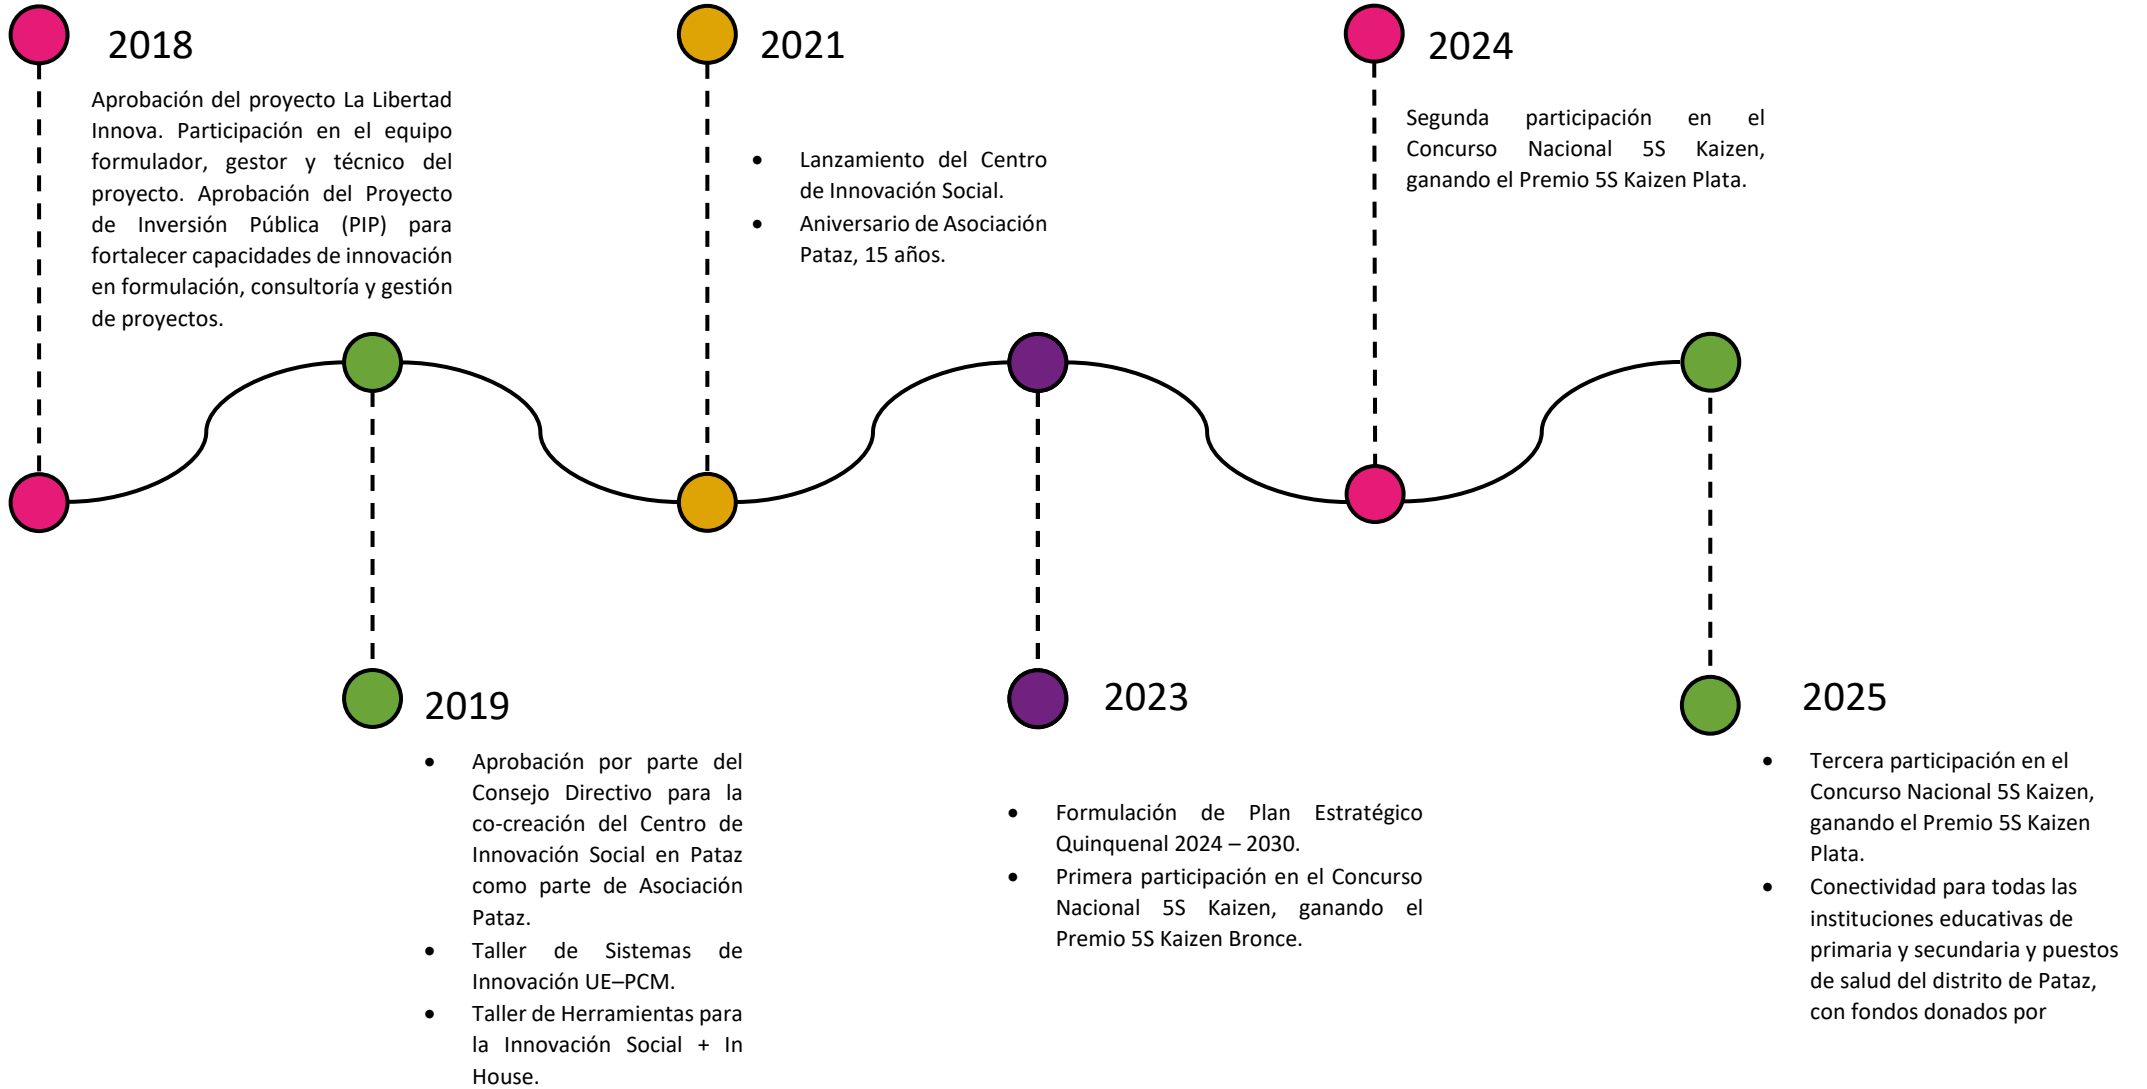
2018

Aprobación del proyecto La Libertad Innova. Participación en el equipo formulador, gestor y técnico del proyecto. Aprobación del Proyecto de Inversión Pública (PIP) para fortalecer capacidades de innovación en formulación, consultoría y gestión de proyectos.

2021

- Lanzamiento del Centro de Innovación Social.
- Aniversario de Asociación Pataz, 15 años.

2024

Segunda participación en el Concurso Nacional 5S Kaizen, ganando el Premio 5S Kaizen Plata.

2019

- Aprobación por parte del Consejo Directivo para la co-creación del Centro de Innovación Social en Pataz como parte de Asociación Pataz.
- Taller de Sistemas de Innovación UE–PCM.
- Taller de Herramientas para la Innovación Social + In House.

2023

- Formulación de Plan Estratégico Quinquenal 2024 – 2030.
- Primera participación en el Concurso Nacional 5S Kaizen, ganando el Premio 5S Kaizen Bronce.

2025

- Tercera participación en el Concurso Nacional 5S Kaizen, ganando el Premio 5S Kaizen Plata.
- Conectividad para todas las instituciones educativas de primaria y secundaria y puestos de salud del distrito de Pataz, con fondos donados por